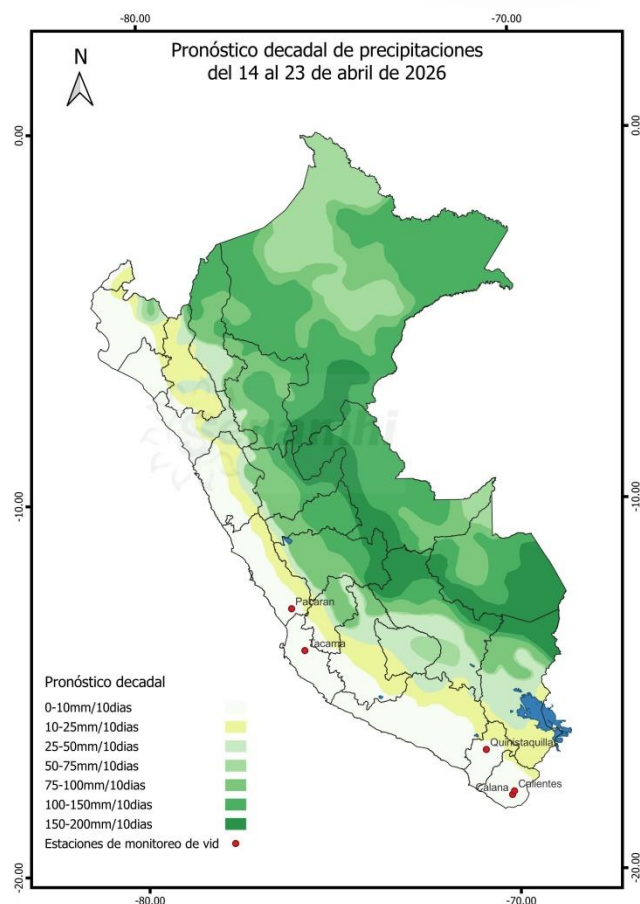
-80.00

-70.00

N

Pronóstico decadal de precipitaciones
del 14 al 23 de abril de 2026

0.00

0.00

-10.00

-10.00

Pacaran

Tacama

Quinistaquillas

Calientes

Calana

Pronóstico decadal

0-10mm/10dias

10-25mm/10dias

25-50mm/10dias

50-75mm/10dias

75-100mm/10dias

100-150mm/10dias

150-200mm/10dias

Estaciones de monitoreo de vid

-20.00

-20.00

-80.00

-70.00